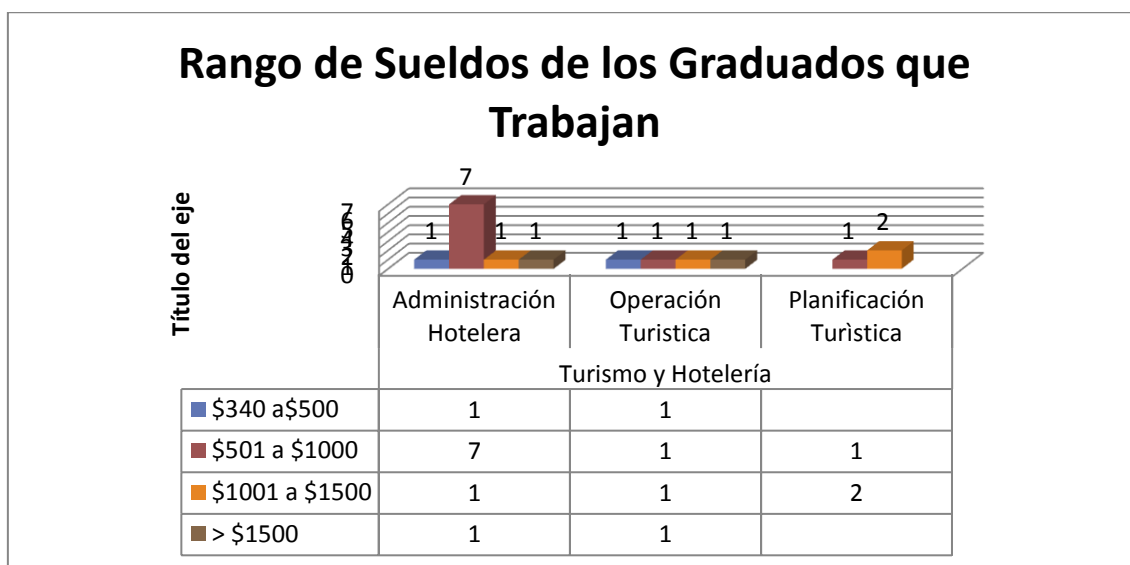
Rango de Sueldos de los Graduados que Trabajan

Título del eje

7
6
5
4
3
2
1
0

7
1 1 1
1 1 1 1
1 2

| | Administración Hotelera | Operación Turistica | Planificación Turìstica |
|---|---|---|---|
| | Turismo y Hotelería | | |
| $340 a$500 | 1 | 1 | |
| $501 a $1000 | 7 | 1 | 1 |
| $1001 a $1500 | 1 | 1 | 2 |
| > $1500 | 1 | 1 | |